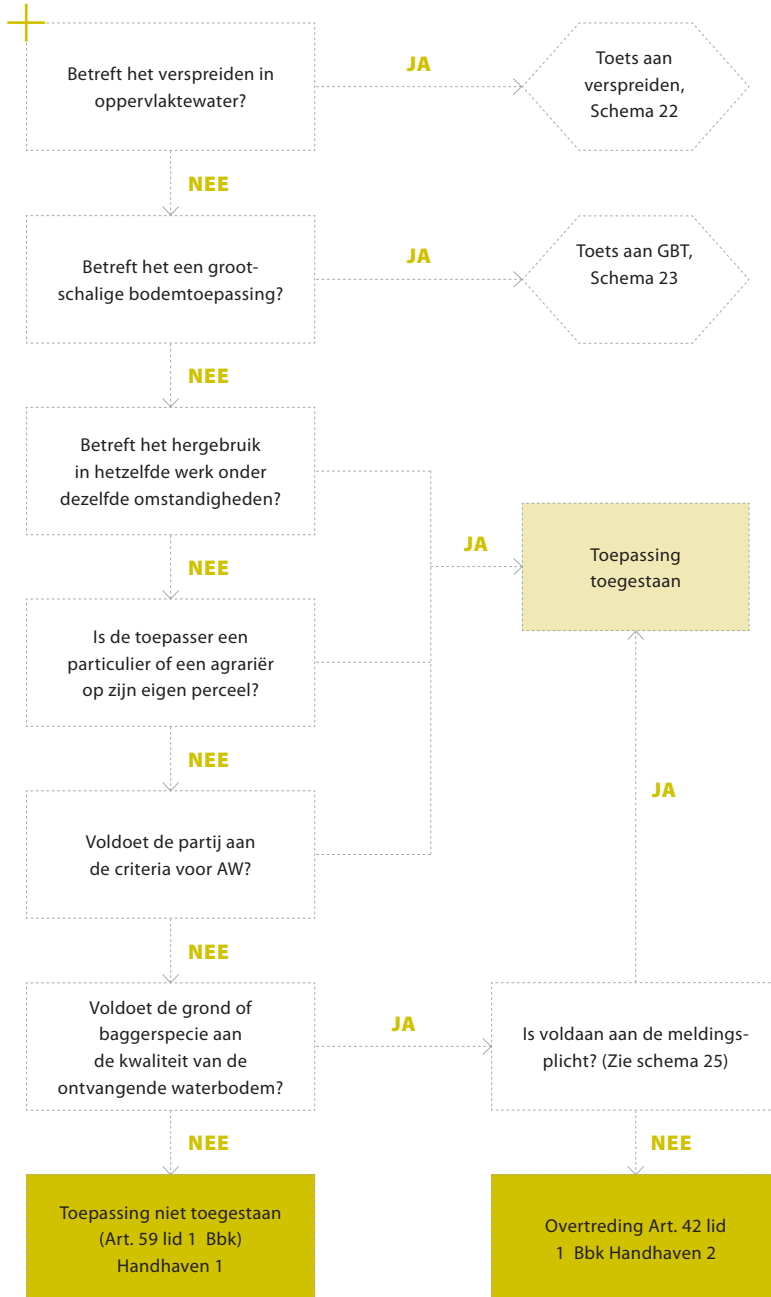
Betreft het verspreiden in oppervlaktewater?

JA

Toets aan verspreiden, Schema 22

NEE

Betreft het een grootschalige bodemtoepassing?

JA

Toets aan GBT, Schema 23

NEE

Betreft het hergebruik in hetzelfde werk onder dezelfde omstandigheden?

JA

Toepassing toegestaan

NEE

Is de toepasser een particulier of een agrariër op zijn eigen perceel?

NEE

Voldoet de partij aan de criteria voor AW?

JA

NEE

Voldoet de grond of baggerspecie aan de kwaliteit van de ontvangende waterbodem?

JA

Is voldaan aan de meldingsplicht? (Zie schema 25)

NEE

NEE

Toepassing niet toegestaan (Art. 59 lid 1 Bbk) Handhaven 1

Overtreding Art. 42 lid 1 Bbk Handhaven 2